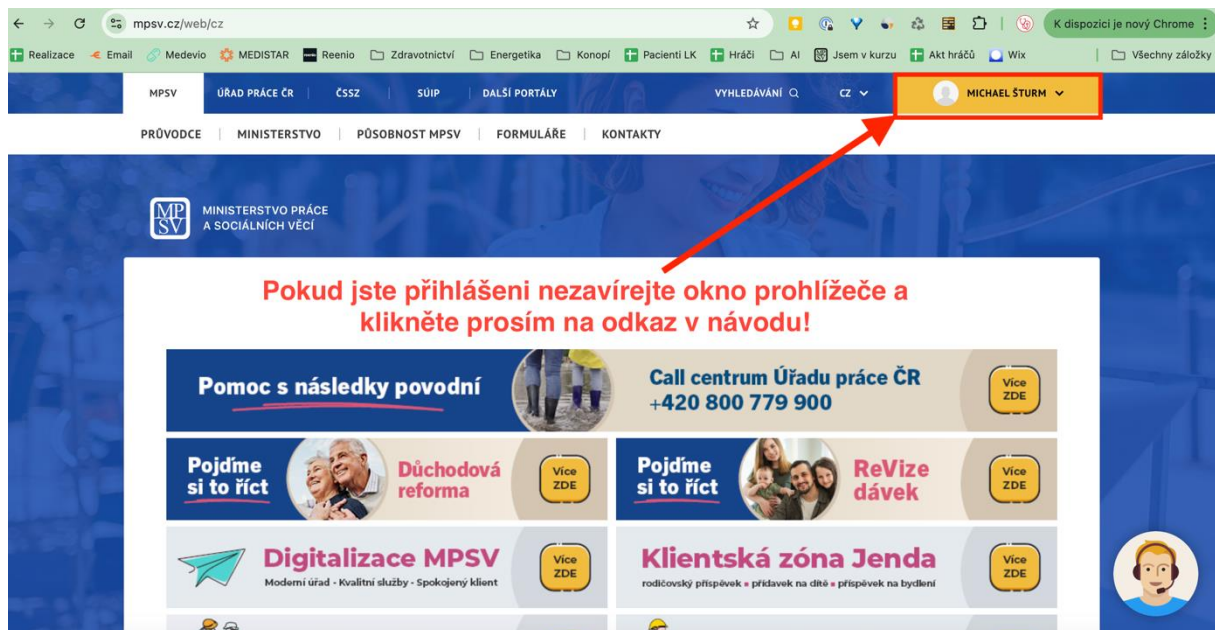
mpsv.cz/web/cz

K dispozici je nový Chrome

Realizace Email Medevio MEDISTAR Reenio Zdravotnictví Energetika Konopí Pacienti LK Hráči AI Jsem v kurzu Akt hráčů Wix Všechny záložky

MPSV ÚŘAD PRÁCE ČR ČSSZ SÚIP DALŠÍ PORTÁLY VYHLEDÁVÁNÍ CZ MICHAEL ŠTURM

PRŮVODCE MINISTERSTVO PŮSOBNOST MPSV FORMULÁŘE KONTAKTY

MPSV MINISTERSTVO PRÁCE A SOCIÁLNÍCH VĚCÍ

Pokud jste přihlášeni nezavírejte okno prohlížeče a klikněte prosím na odkaz v návodu!

Pomoc s následky povodní

Call centrum Úřadu práce ČR +420 800 779 900

Více ZDE

Pojďme si to říct Důchodová reforma Více ZDE

Pojďme si to říct ReVize dávek Více ZDE

Digitalizace MPSV
Moderní úřad · Kvalitní služby · Spokojený klient
Více ZDE

Klientská zóna Jenda
rodičovský příspěvek · přídavek na dítě · příspěvek na bydlení
Více ZDE